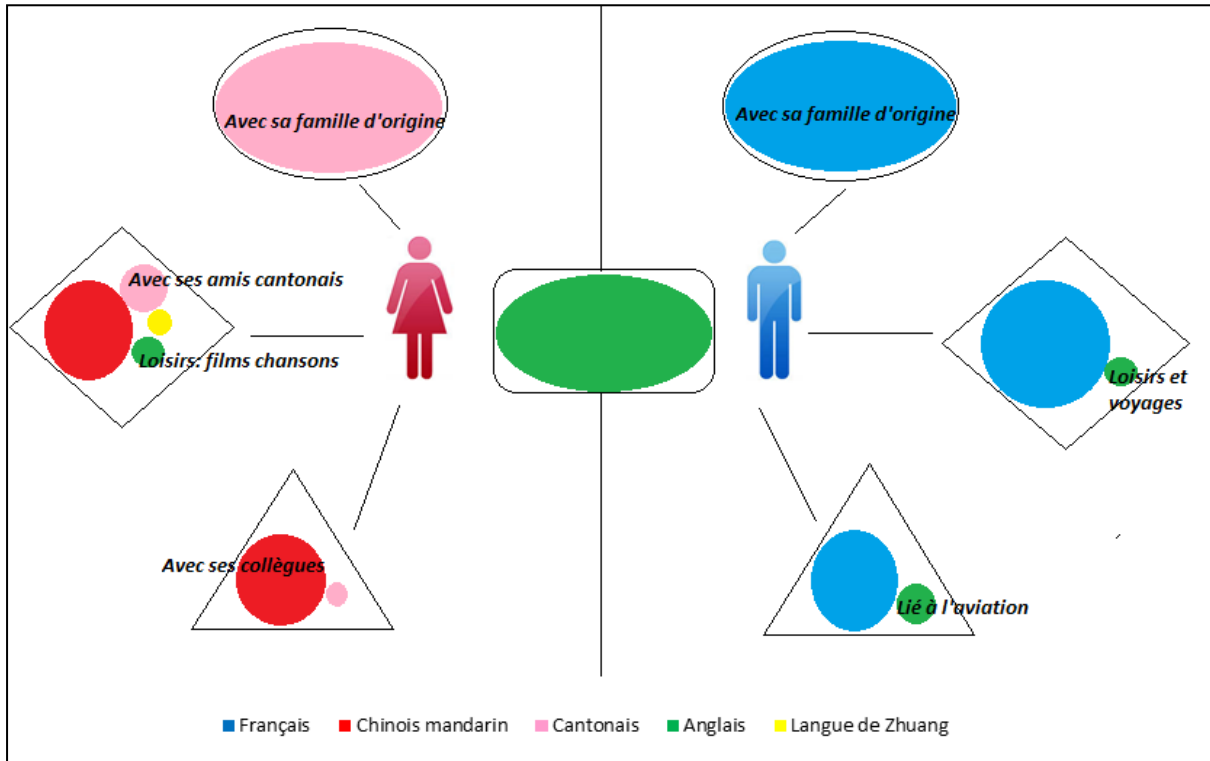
Avec sa famille d'origine

Avec sa famille d'origine

Avec ses amis cantonais

Loisirs: films chansons

Loisirs et voyages

Avec ses collègues

Lié à l'aviation

Français
Chinois mandarin
Cantonais
Anglais
Langue de Zhuang